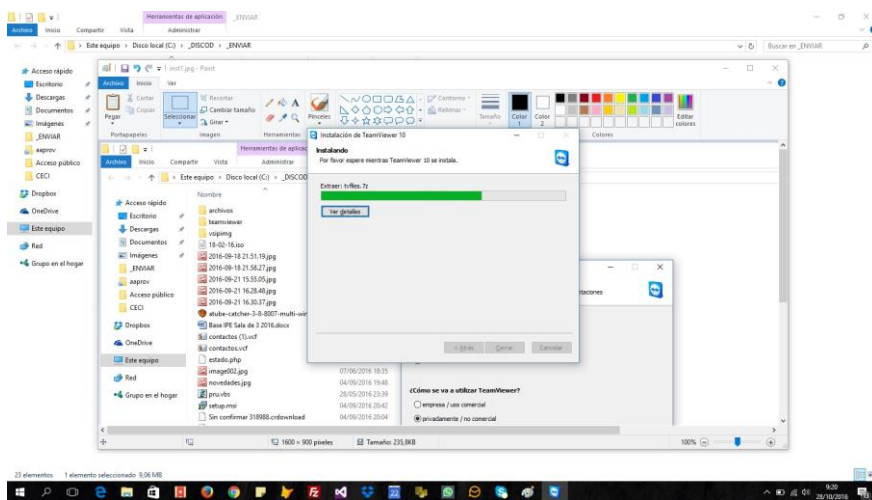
Herramientas de aplicación _ENVIAR
Archivo Inicio Compartir Vista Administrar
Este equipo > Disco local (C:) > _DISCOD > _ENVIAR
Buscar en _ENVIAR

inst1.jpg - Paint
Archivo Inicio Ver
Cortar Copiar Pegar Portapapeles Seleccionar Recortar Cambiar tamaño Girar Imagen Herramientas Pinceles Contorno Relleno Tamaño Color 1 Color 2 Colores Editar colores

Acceso rápido
Escritorio
Descargas
Documentos
Imágenes
_ENVIAR
aaprov
Acceso público
CECI
Dropbox
OneDrive
Este equipo
Red
Grupo en el hogar

Herramientas de aplicación
Archivo Inicio Compartir Vista Administrar
Este equipo > Disco local (C:) > _DISCOD
Nombre
archivos
teamviewer
voipimg
18-02-16.iso
2016-09-18 21.51.19.jpg
2016-09-18 21.58.27.jpg
2016-09-21 15.55.05.jpg
2016-09-21 16.28.48.jpg
2016-09-21 16.30.37.jpg
atube-catcher-3-8-8007-multi-wir
Base IPE Sala de 3 2016.docx
contactos (1).vcf
contactos.vcf
estado.php
image002.jpg 07/06/2016 18:35
novedades.jpg 04/09/2016 19:48
pru.vbs 28/05/2016 23:39
setup.msi 04/09/2016 20:42
Sin confirmar 318988.crdownload 04/09/2016 20:04

Instalación de TeamViewer 10
Instalando
Por favor espere mientras TeamViewer 10 se instala.
Extraer: tvfiles.7z
Ver detalles
< Atrás Cerrar Cancelar

ctaciones
¿Cómo se va a utilizar TeamViewer?
empresa / uso comercial
privadamente / no comercial

1600 × 900 píxeles Tamaño: 235,8KB 100%

23 elementos 1 elemento seleccionado 9,06 MB

9:20 28/10/2016